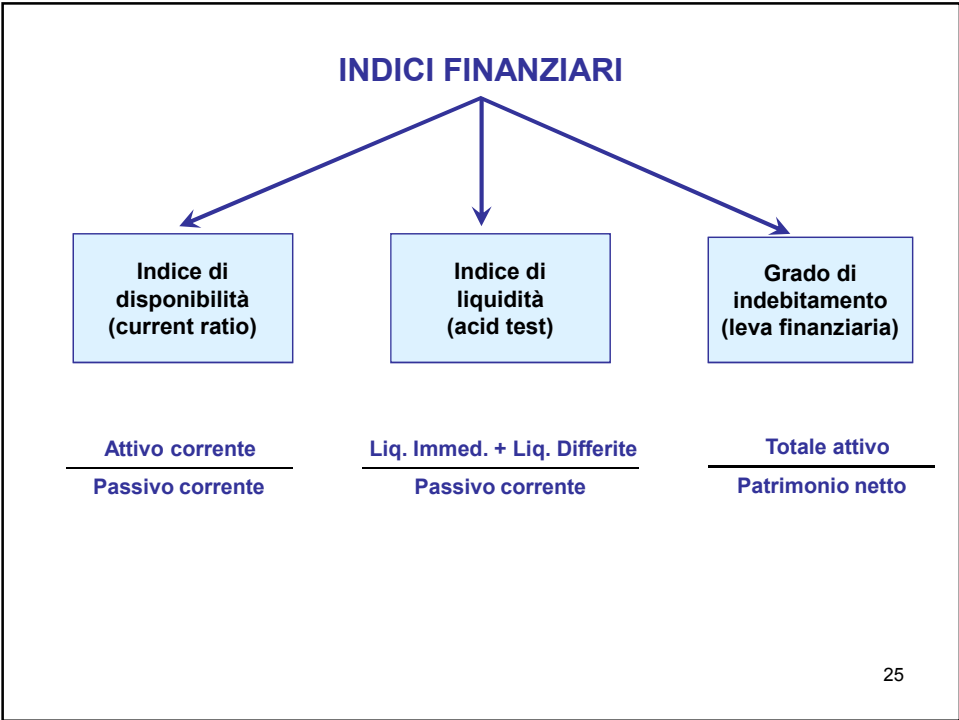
INDICI FINANZIARI

Indice di disponibilità (current ratio)

Indice di liquidità (acid test)

Grado di indebitamento (leva finanziaria)

$\frac{\text{Attivo corrente}}{\text{Passivo corrente}}$

$\frac{\text{Liq. Immed. + Liq. Differite}}{\text{Passivo corrente}}$

$\frac{\text{Totale attivo}}{\text{Patrimonio netto}}$

25